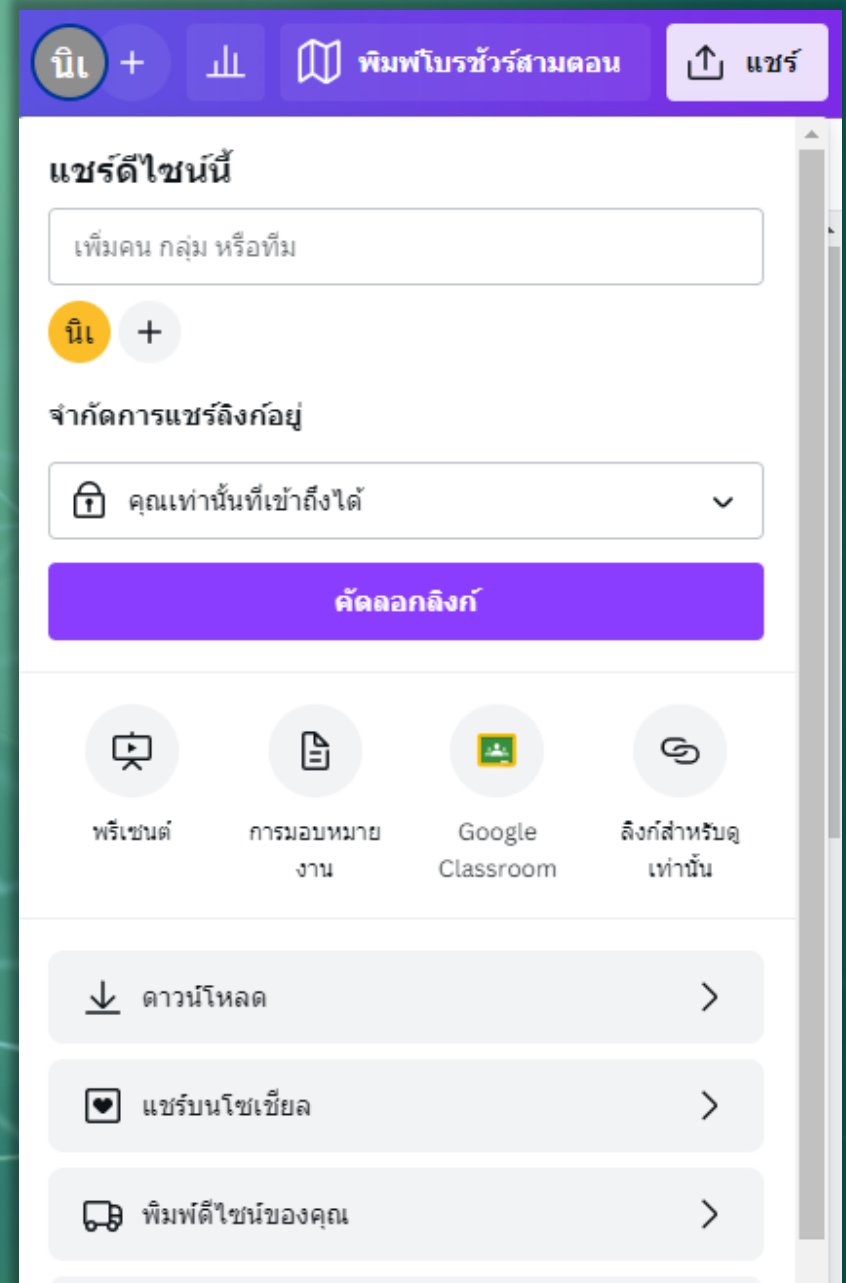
นิเ + พิมพ์โบรชัวร์สามตอน แชร์

แชร์ดีไซน์นี้

เพิ่มคน กลุ่ม หรือทีม

นิเ +

จำกัดการแชร์ลิงก์อยู่

คุณเท่านั้นที่เข้าถึงได้

คัดลอกลิงก์

พรีเซนต์

การมอบหมายงาน

Google Classroom

ลิงก์สำหรับดูเท่านั้น

ดาวน์โหลด

แชร์บนโซเชียล

พิมพ์ดีไซน์ของคุณ